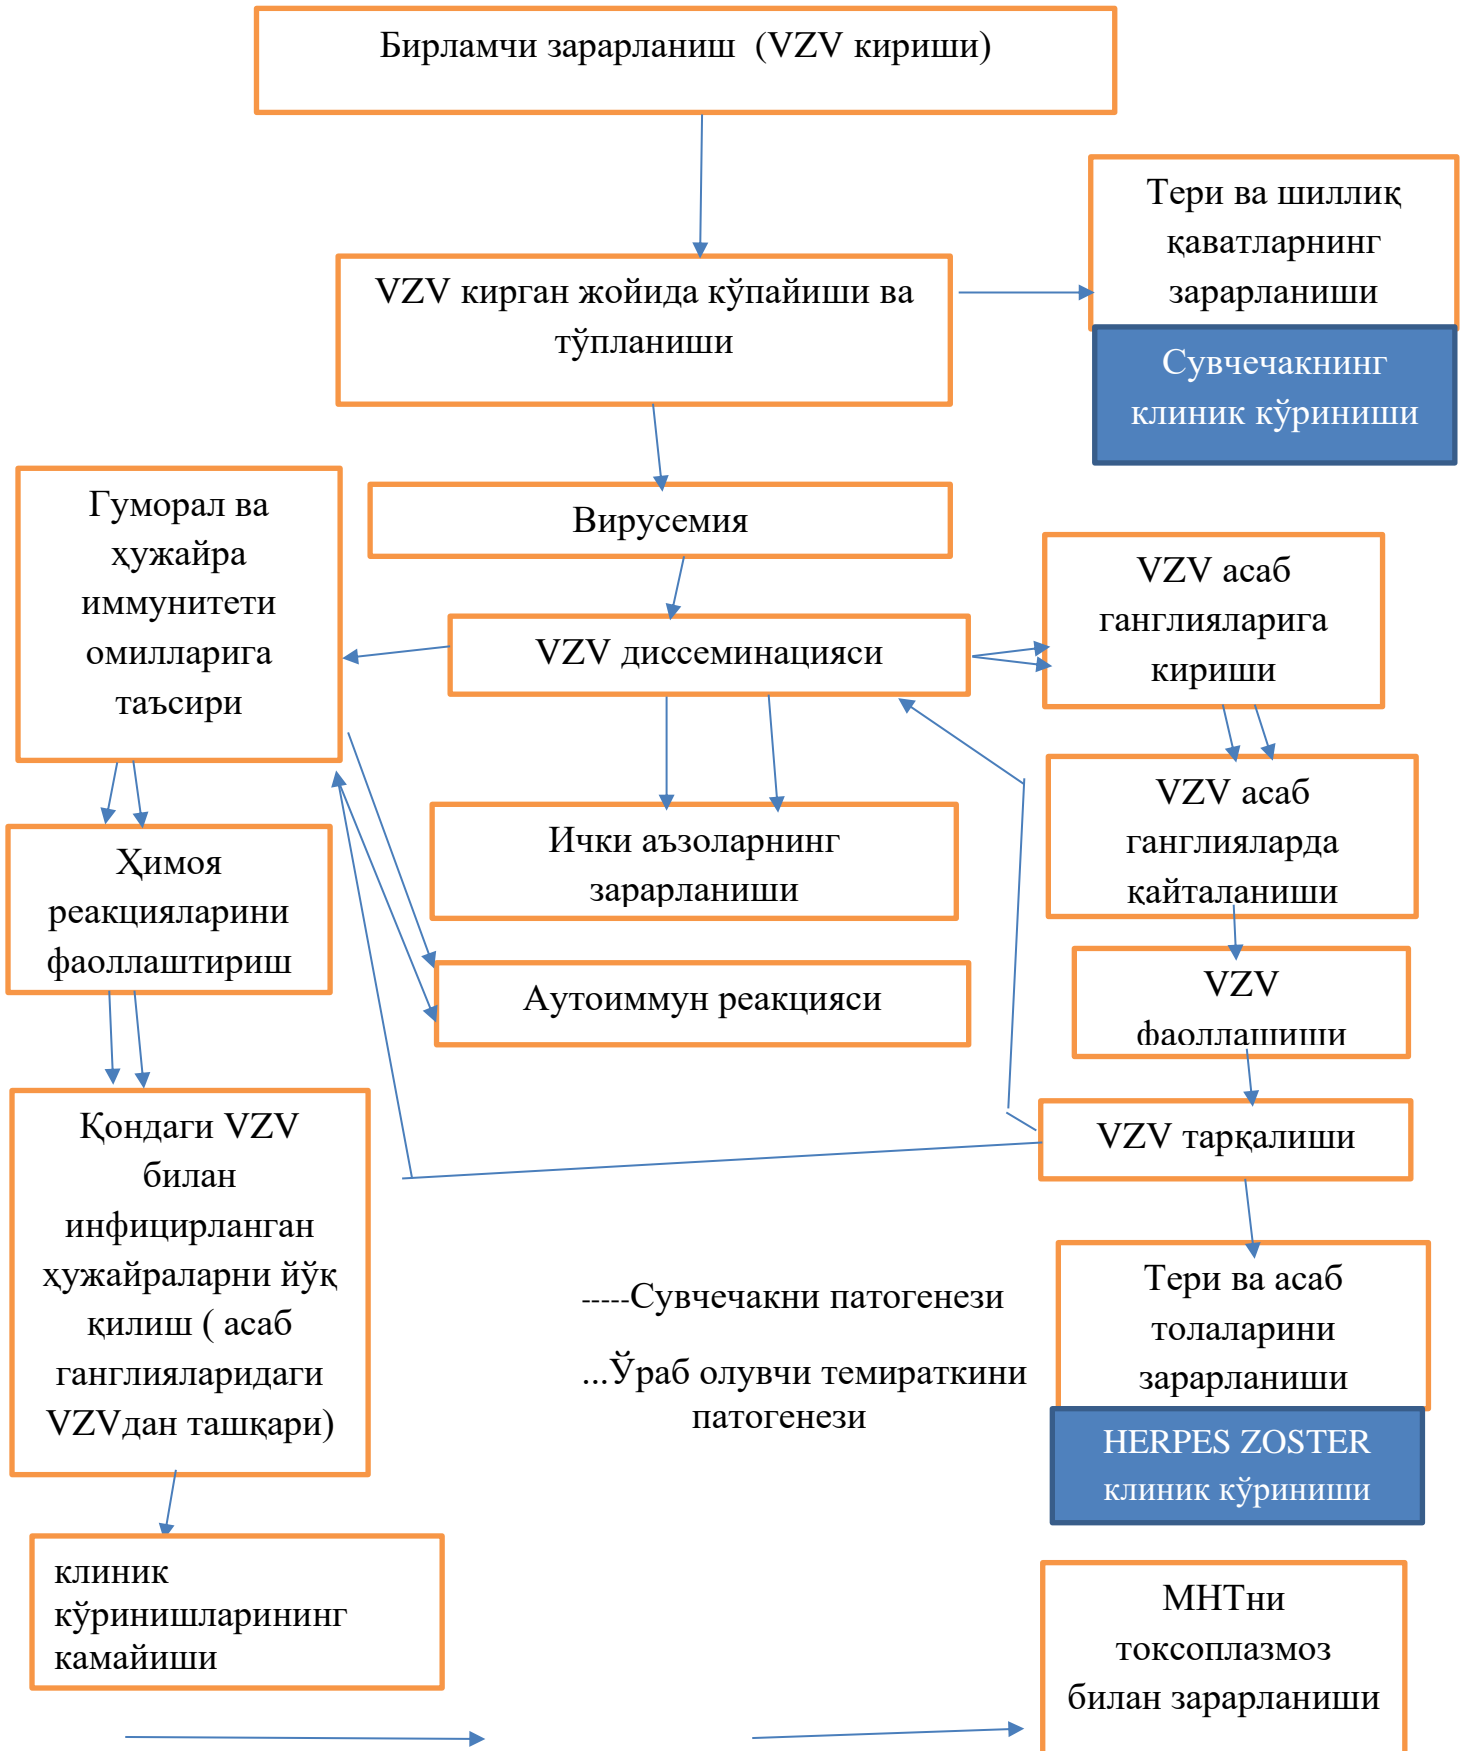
Бирламчи зарарланиш (VZV кириши)

VZV кирган жойида кўпайиши ва тўпланиши

Тери ва шиллиқ қаватларнинг зарарланиши

Сувчечакнинг клиник кўриниши

Гуморал ва ҳужайра иммунитети омилларига таъсири

Вирусемия

VZV асаб ганглияларига кириши

VZV диссеминацияси

VZV асаб ганглияларда қайталаниши

Ҳимоя реакцияларини фаоллаштириш

Ички аъзоларнинг зарарланиши

VZV фаоллашиши

Аутоиммун реакцияси

VZV тарқалиши

Қондаги VZV билан инфицирланган ҳужайраларни йўқ қилиш ( асаб ганглияларидаги VZVдан ташқари)

-----Сувчечакни патогенези

...Ўраб олувчи темираткини патогенези

Тери ва асаб толаларини зарарланиши

HERPES ZOSTER клиник кўриниши

клиник кўринишларининг камайиши

МНТни токсоплазмоз билан зарарланиши